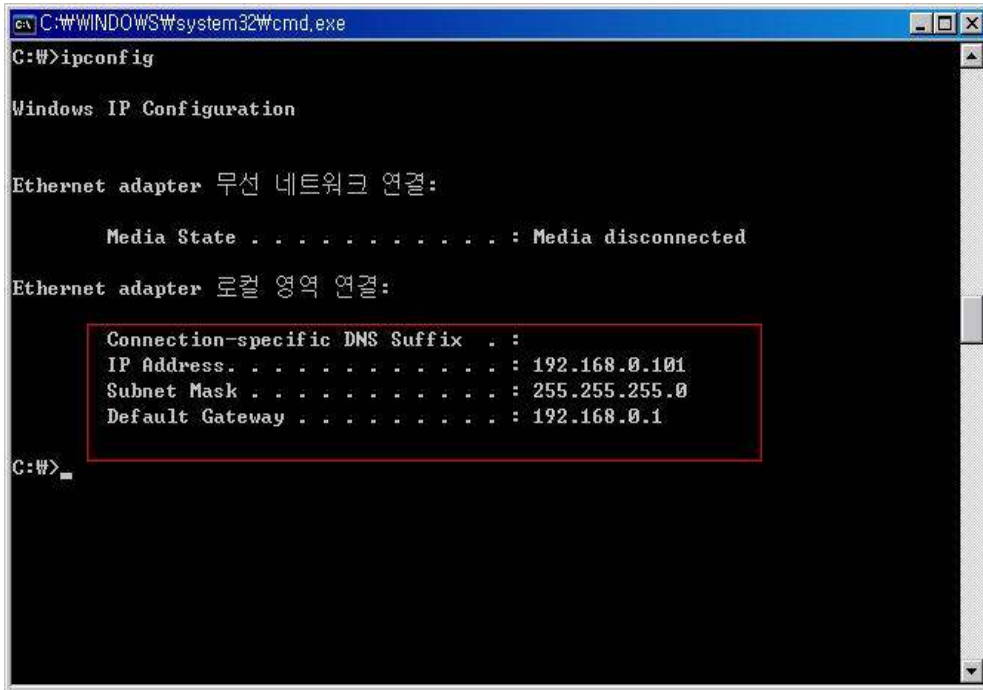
C:\WINDOWS\system32\cmd.exe

C:\>ipconfig

Windows IP Configuration

Ethernet adapter 무선 네트워크 연결:

Media State . . . . . . . . . . . : Media disconnected

Ethernet adapter 로컬 영역 연결:

Connection-specific DNS Suffix . :
IP Address. . . . . . . . . . . . : 192.168.0.101
Subnet Mask . . . . . . . . . . . : 255.255.255.0
Default Gateway . . . . . . . . . : 192.168.0.1

C:\>_